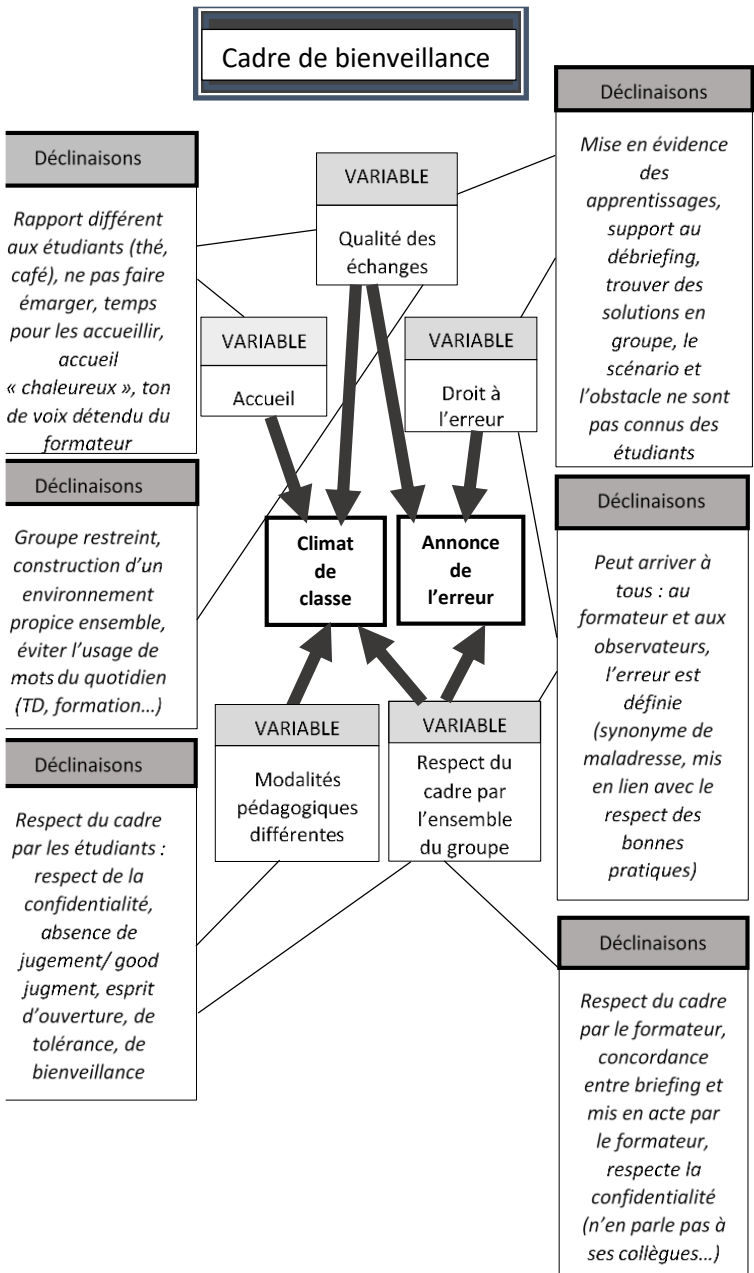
Cadre de bienveillance

Déclinaisons

Rapport différent aux étudiants (thé, café), ne pas faire émarger, temps pour les accueillir, accueil « chaleureux », ton de voix détendu du formateur

VARIABLE

Qualité des échanges

Déclinaisons

Mise en évidence des apprentissages, support au débriefing, trouver des solutions en groupe, le scénario et l'obstacle ne sont pas connus des étudiants

VARIABLE

Accueil

VARIABLE

Droit à l'erreur

Déclinaisons

Groupe restreint, construction d'un environnement propice ensemble, éviter l'usage de mots du quotidien (TD, formation...)

Climat de classe

Annonce de l'erreur

Déclinaisons

Peut arriver à tous : au formateur et aux observateurs, l'erreur est définie (synonyme de maladresse, mis en lien avec le respect des bonnes pratiques)

VARIABLE

Modalités pédagogiques différentes

VARIABLE

Respect du cadre par l'ensemble du groupe

Déclinaisons

Respect du cadre par les étudiants : respect de la confidentialité, absence de jugement/ good jugment, esprit d'ouverture, de tolérance, de bienveillance

Déclinaisons

Respect du cadre par le formateur, concordance entre briefing et mis en acte par le formateur, respecte la confidentialité (n'en parle pas à ses collègues...)